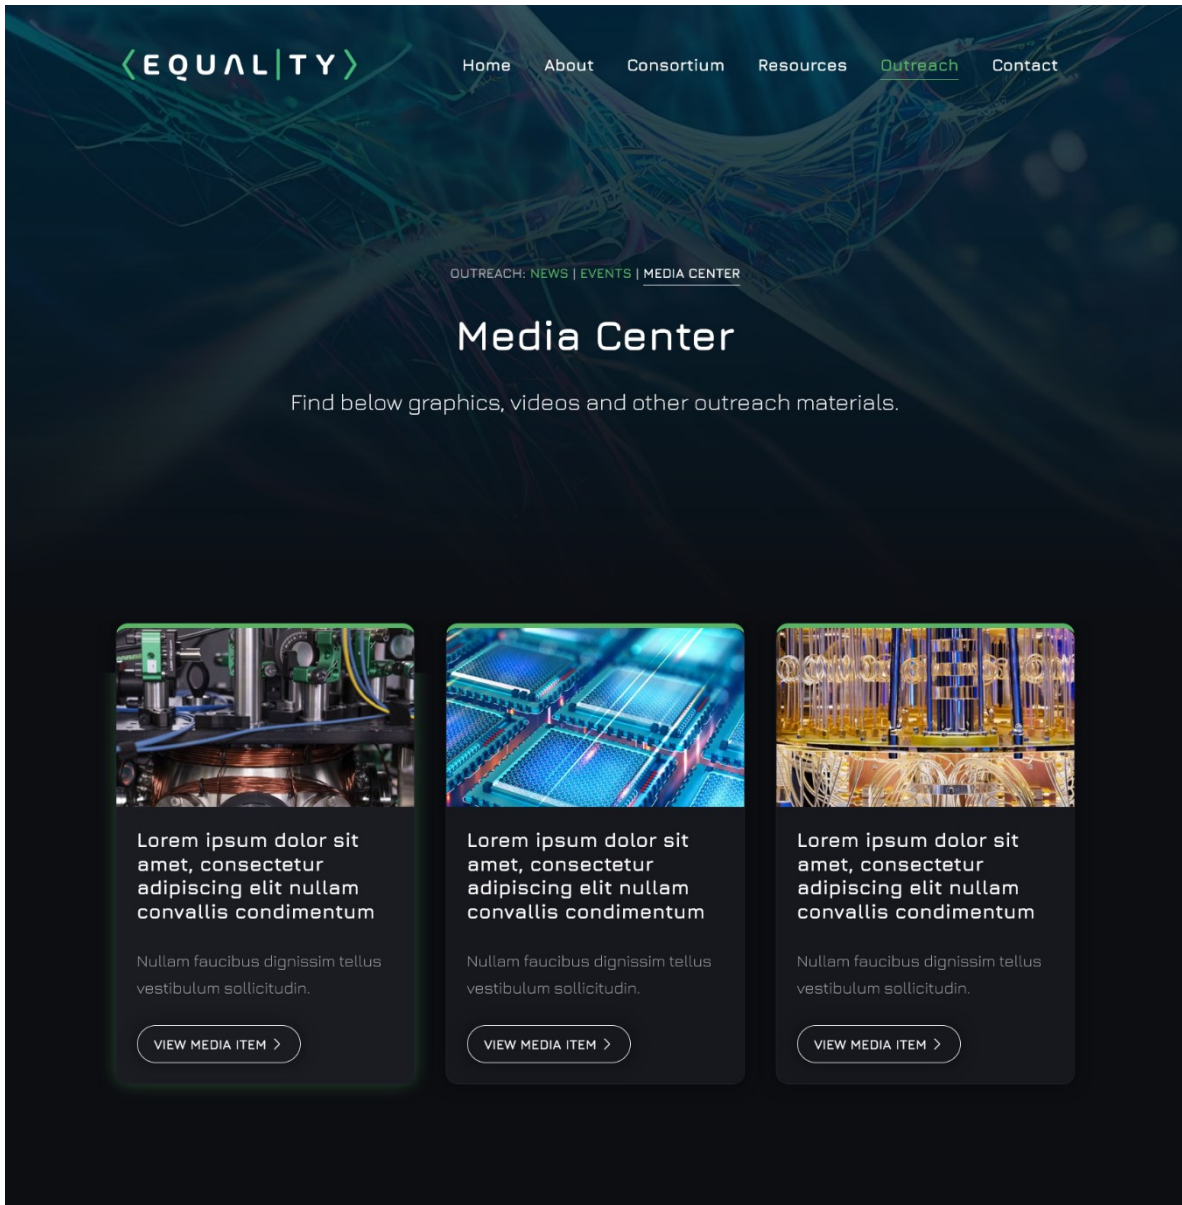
⟨EQUAL|TY⟩

Home About Consortium Resources Outreach Contact

OUTREACH: NEWS | EVENTS | MEDIA CENTER

Media Center

Find below graphics, videos and other outreach materials.

Lorem ipsum dolor sit amet, consectetur adipiscing elit nullam convallis condimentum

Nullam faucibus dignissim tellus vestibulum sollicitudin.

VIEW MEDIA ITEM >

Lorem ipsum dolor sit amet, consectetur adipiscing elit nullam convallis condimentum

Nullam faucibus dignissim tellus vestibulum sollicitudin.

VIEW MEDIA ITEM >

Lorem ipsum dolor sit amet, consectetur adipiscing elit nullam convallis condimentum

Nullam faucibus dignissim tellus vestibulum sollicitudin.

VIEW MEDIA ITEM >